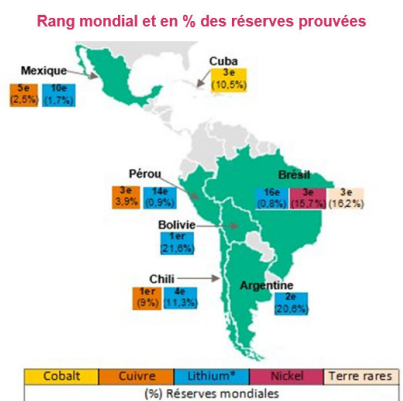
Rang mondial et en % des réserves prouvées

Mexique
5e (2,5%)
10e (1,7%)

Cuba
3e (10,5%)

Pérou
3e (3,9%)
14e (0,9%)

Brésil
16e (0,8%)
3e (15,7%)
3e (16,2%)

Bolivie
1er (21,6%)

Chili
1er (9%)
4e (11,3%)

Argentine
2e (20,6%)

| Cobalt | Cuivre | Lithium* | Nickel | Terre rares |
|---|---|---|---|---|
| (%) Réserves mondiales | | | | |